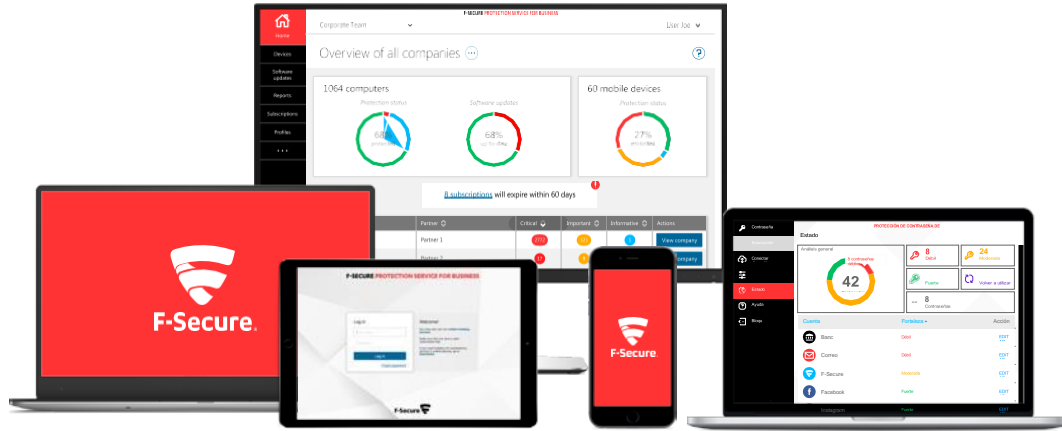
Home
Devices
Software updates
Reports
Subscriptions
Profiles
• • •

Corporate Team
F-SECURE PROTECTION SERVICE FOR BUSINESS
User Joe

Overview of all companies

1064 computers
Protection status
Software updates
68%
60 mobile devices
Protection status
27%

8 subscriptions will expire within 60 days

| Partner | Critical | Important | Informative | Actions |
|---|---|---|---|---|
| Partner 1 | | | | View company |
| Partner 2 | | | | company |

F-Secure.

F-SECURE PROTECTION SERVICE FOR BUSINESS
Log in
Welcome!
Log in
F-Secure

F-Secure

PROTECCIÓN DE CONTRASEÑA DE
Contraseña
Estado
Análisis general
42
8
Débil
24
Moderado
Fuerte
Volver a utilizar
8
Contraseñas
Cuenta
Fortaleza
Acción
Banc
Débil
Correo
Débil
F-Secure
Moderado
Facebook
Fuerte
Instagram
Fuerte
Conectar
Estado
Ayuda
Bloq
EDIT